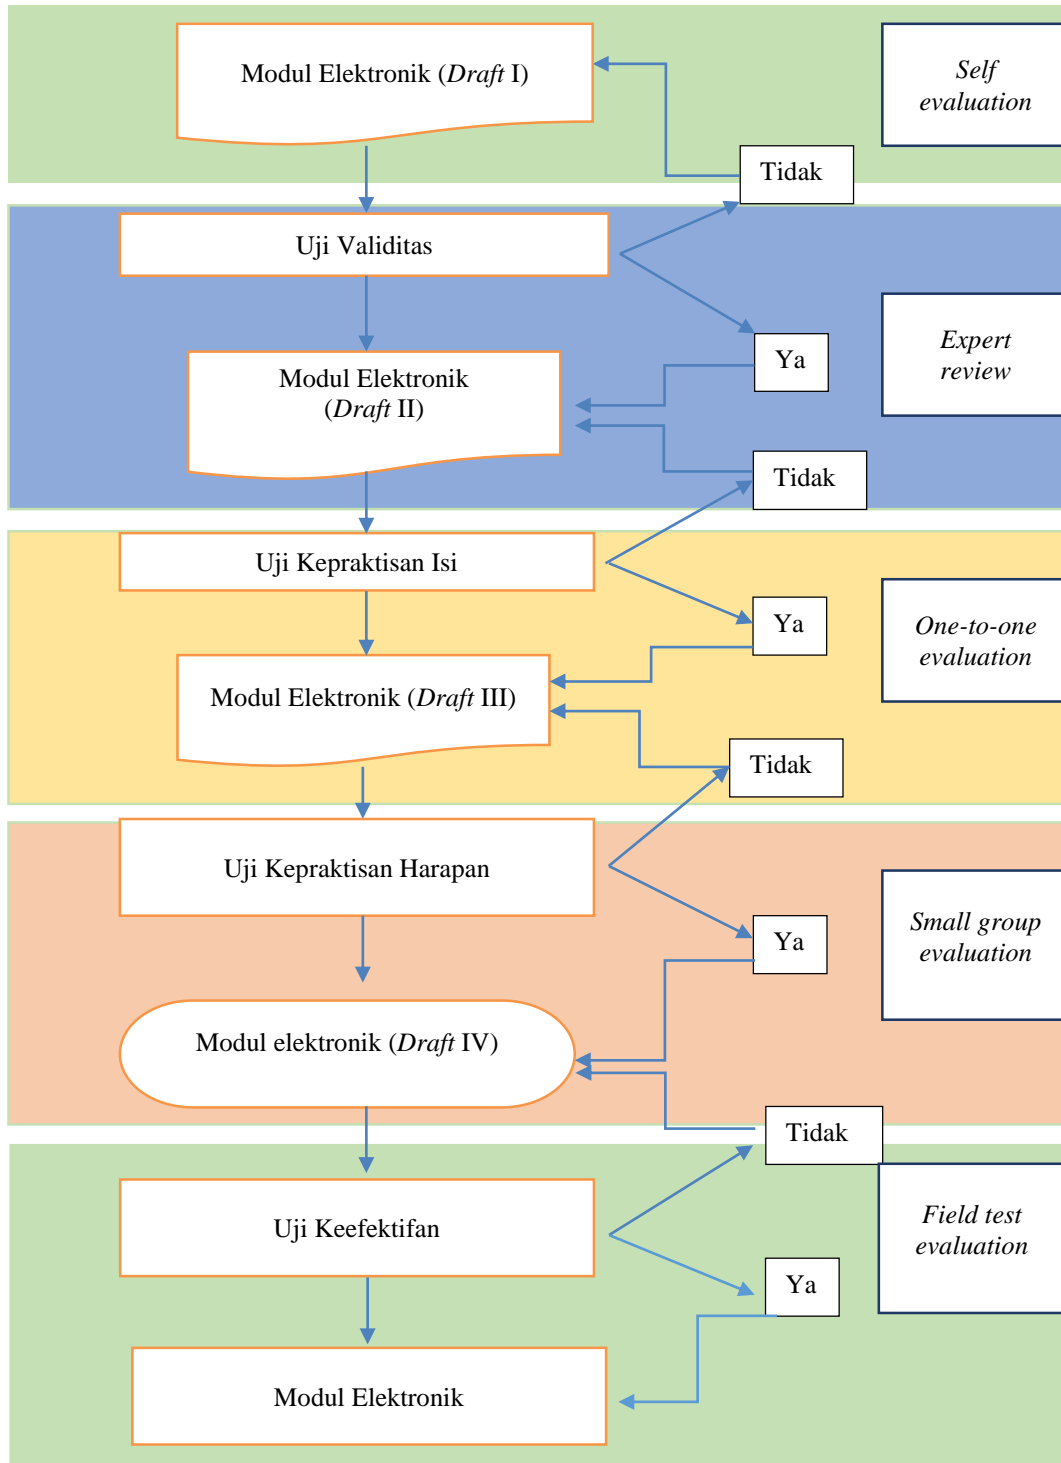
Modul Elektronik (*Draft* I)

*Self evaluation*

Tidak

Uji Validitas

Ya

*Expert review*

Modul Elektronik (*Draft* II)

Tidak

Uji Kepraktisan Isi

Ya

*One-to-one evaluation*

Modul Elektronik (*Draft* III)

Tidak

Uji Kepraktisan Harapan

Ya

*Small group evaluation*

Modul elektronik (*Draft* IV)

Tidak

Uji Keefektifan

*Field test evaluation*

Ya

Modul Elektronik